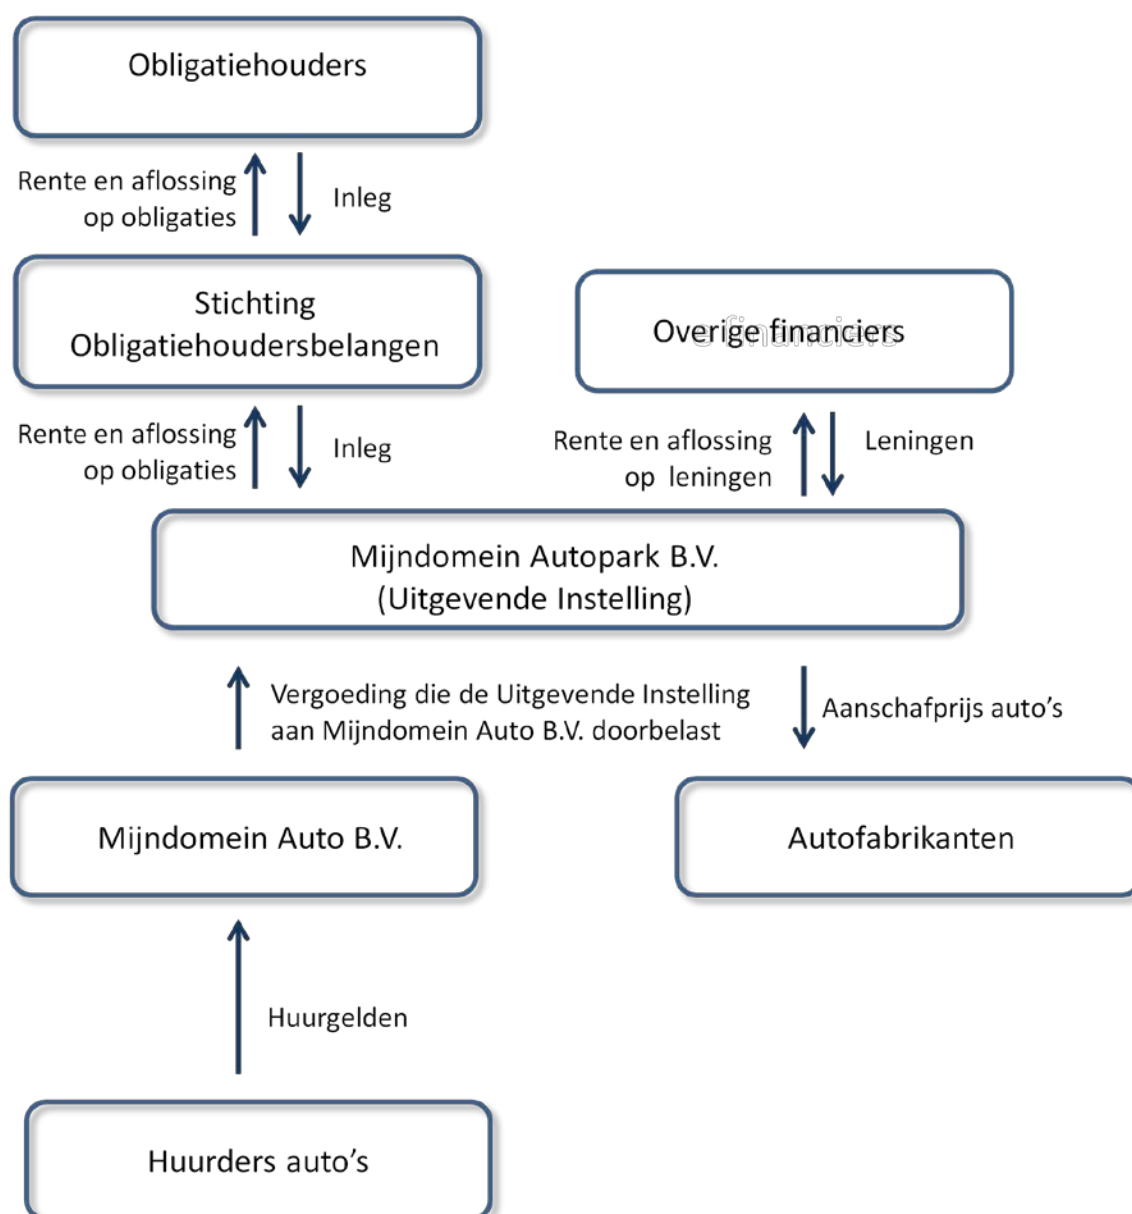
Obligatiehouders

Rente en aflossing op obligaties

Inleg

Stichting Obligatiehoudersbelangen

Overige financiers

Rente en aflossing op obligaties

Inleg

Rente en aflossing op leningen

Leningen

Mijndomein Autopark B.V. (Uitgevende Instelling)

Vergoeding die de Uitgevende Instelling aan Mijndomein Auto B.V. doorbelast

Aanschafprijs auto's

Mijndomein Auto B.V.

Autofabrikanten

Huurgelden

Huurders auto's